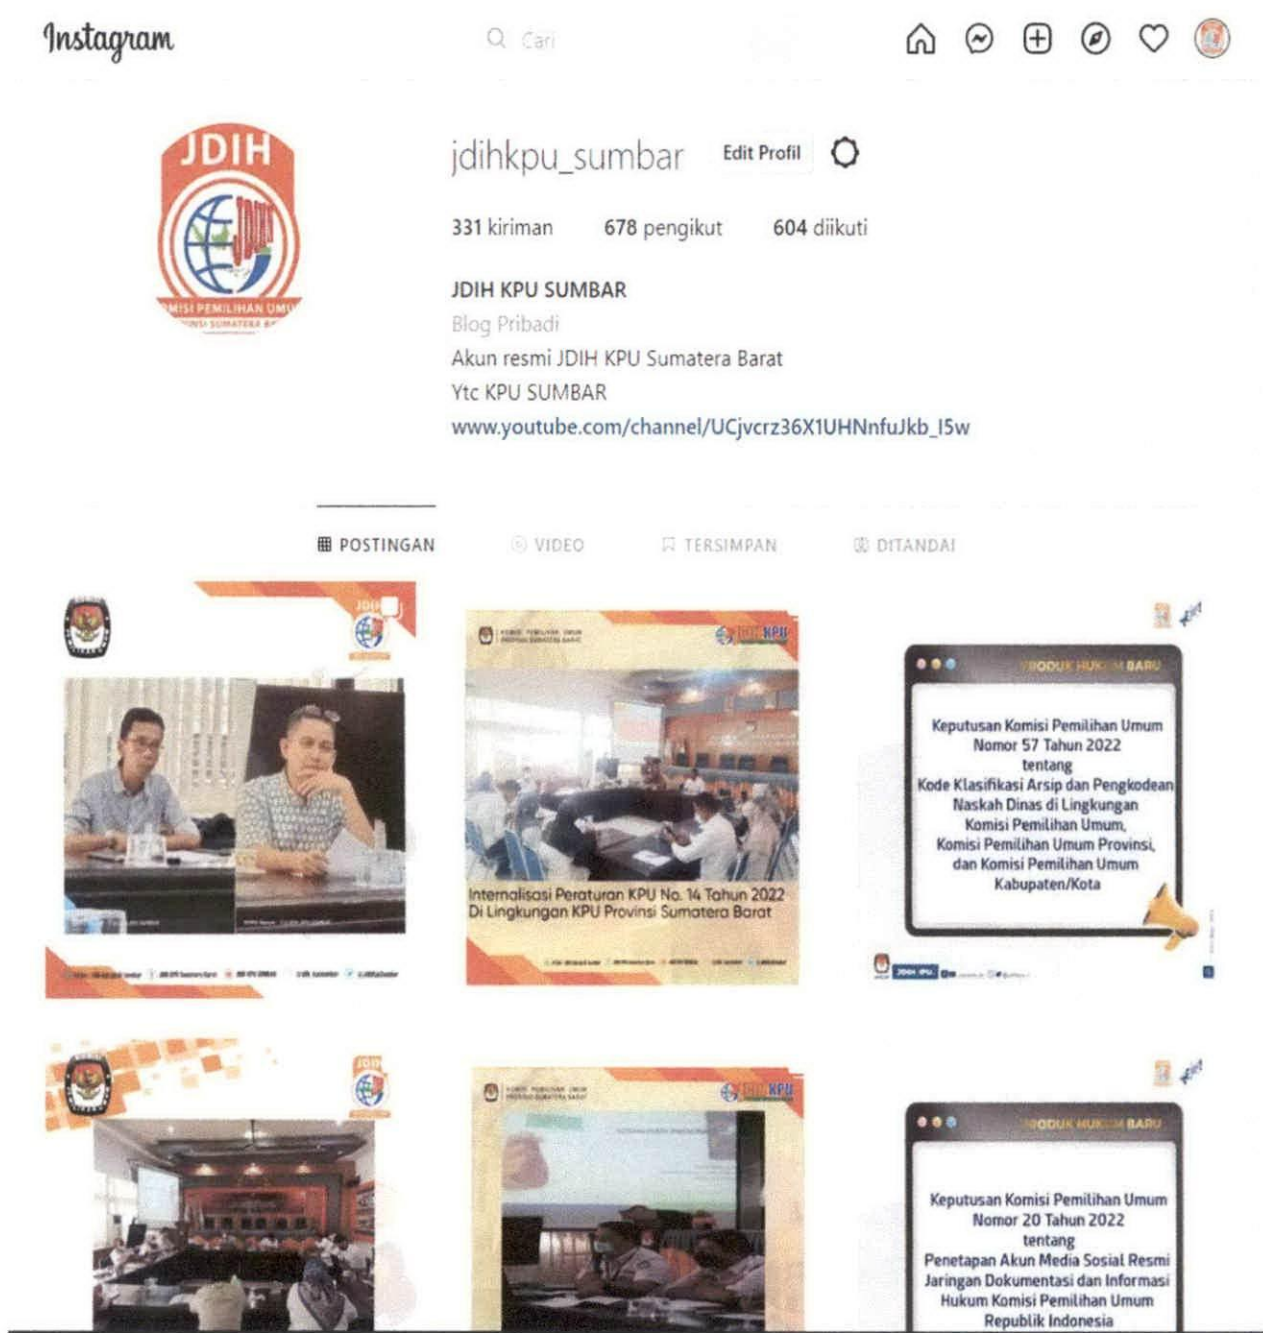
Instagram

Cari

JDIH

KOMISI PEMILIHAN UMUM
PROVINSI SUMATERA BARAT

jdihkpu_sumbar Edit Profil

331 kiriman 678 pengikut 604 diikuti

JDIH KPU SUMBAR
Blog Pribadi
Akun resmi JDIH KPU Sumatera Barat
Ytc KPU SUMBAR
www.youtube.com/channel/UCjvcrz36X1UHNnfuJkb_I5w

POSTINGAN VIDEO TERSIMPAN DITANDAI

JDIH KPU

Internalisasi Peraturan KPU No. 14 Tahun 2022 Di Lingkungan KPU Provinsi Sumatera Barat

PRODUK HUKUM BARU

Keputusan Komisi Pemilihan Umum Nomor 57 Tahun 2022 tentang Kode Klasifikasi Arsip dan Pengkodean Naskah Dinas di Lingkungan Komisi Pemilihan Umum, Komisi Pemilihan Umum Provinsi, dan Komisi Pemilihan Umum Kabupaten/Kota

JDIH KPU

JDIH KPU

PRODUK HUKUM BARU

Keputusan Komisi Pemilihan Umum Nomor 20 Tahun 2022 tentang Penetapan Akun Media Sosial Resmi Jaringan Dokumentasi dan Informasi Hukum Komisi Pemilihan Umum Republik Indonesia